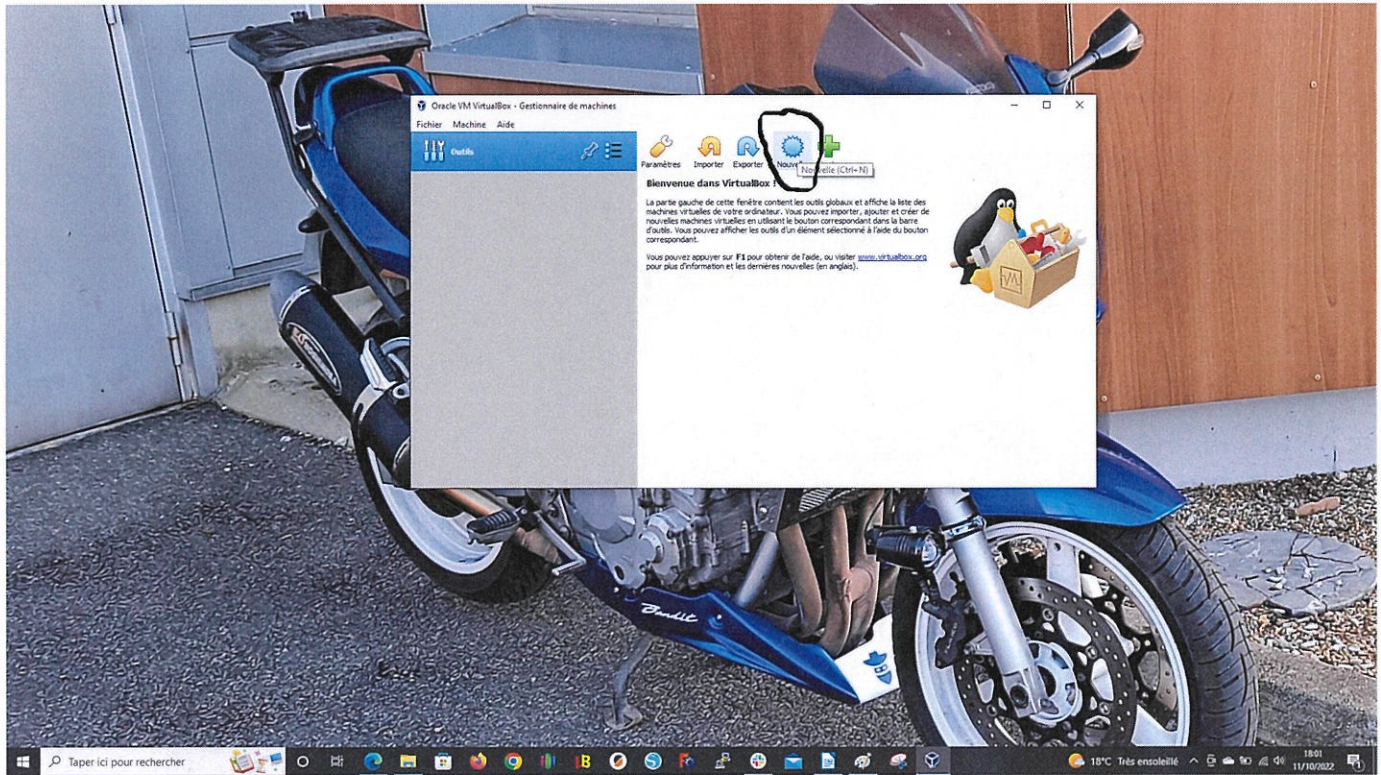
Oracle VM VirtualBox - Gestionnaire de machines

Fichier Machine Aide

Outils

Paramètres Importer Exporter Nouvelle Ajouter

Nouvelle (Ctrl+N)

Bienvenue dans VirtualBox !

La partie gauche de cette fenêtre contient les outils globaux et affiche la liste des machines virtuelles de votre ordinateur. Vous pouvez importer, ajouter et créer de nouvelles machines virtuelles en utilisant le bouton correspondant dans la barre d'outils. Vous pouvez afficher les outils d'un élément sélectionné à l'aide du bouton correspondant.

Vous pouvez appuyer sur F1 pour obtenir de l'aide, ou visiter www.virtualbox.org pour plus d'information et les dernières nouvelles (en anglais).

Bandit

Taper ici pour rechercher

18°C Très ensoleillé

18:01
11/10/2022